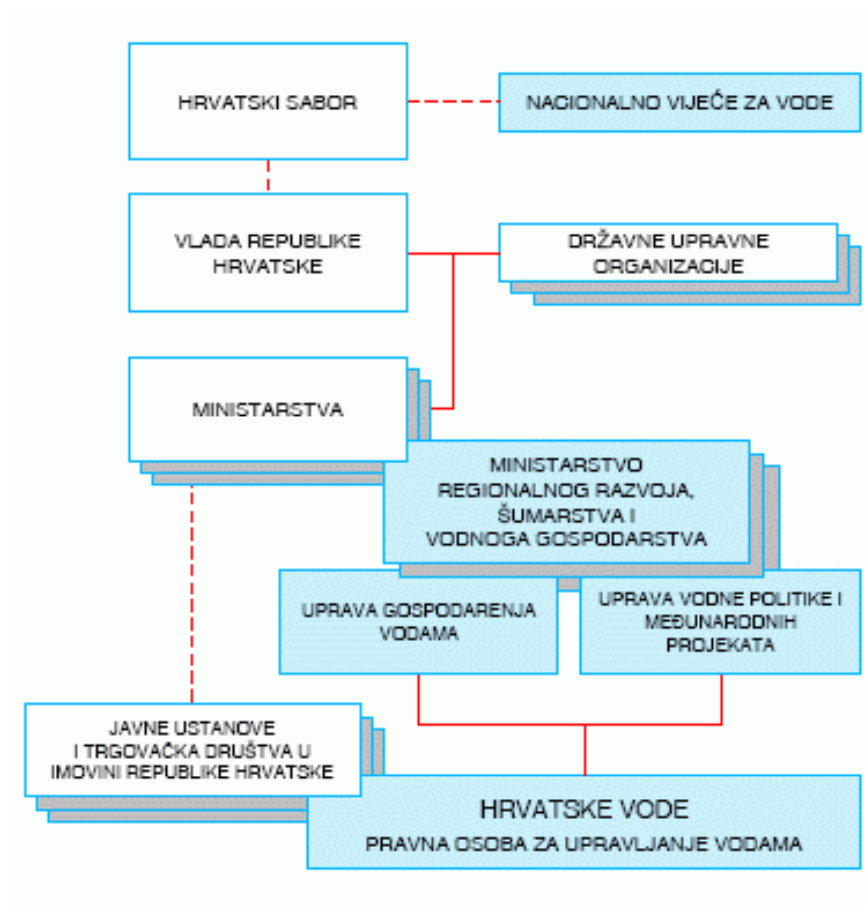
HRVATSKI SABOR

NACIONALNO VIJEĆE ZA VODE

VLADA REPUBLIKE HRVATSKE

DRŽAVNE UPRAVNE ORGANIZACIJE

MINISTARSTVA

MINISTARSTVO REGIONALNOG RAZVOJA, ŠUMARSTVA I VODNOGA GOSPODARSTVA

UPRAVA GOSPODARENJA VODAMA

UPRAVA VODNE POLITIKE I MEĐUNARODNIH PROJEKATA

JAVNE USTANOVE I TRGOVAČKA DRUŠTVA U IMOVINI REPUBLIKE HRVATSKE

HRVATSKE VODE

PRAVNA OSOBA ZA UPRAVLJANJE VODAMA